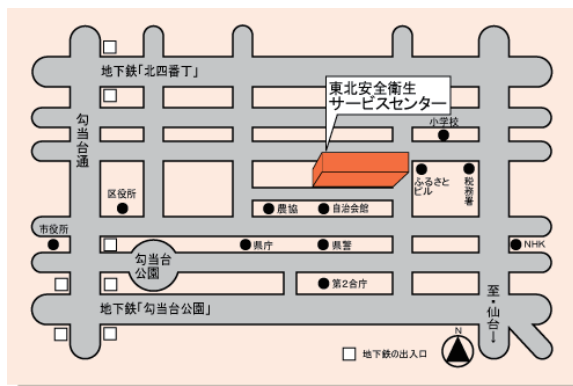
地下鉄「北四番丁」

東北安全衛生
サービスセンター

小学校

勾当台通

区役所

ふるさと
ビル

税務署

農協

自治会館

市役所

県庁

県警

NHK

勾当台
公園

第2合庁

地下鉄「勾当台公園」

至・仙台

N

地下鉄の出入口